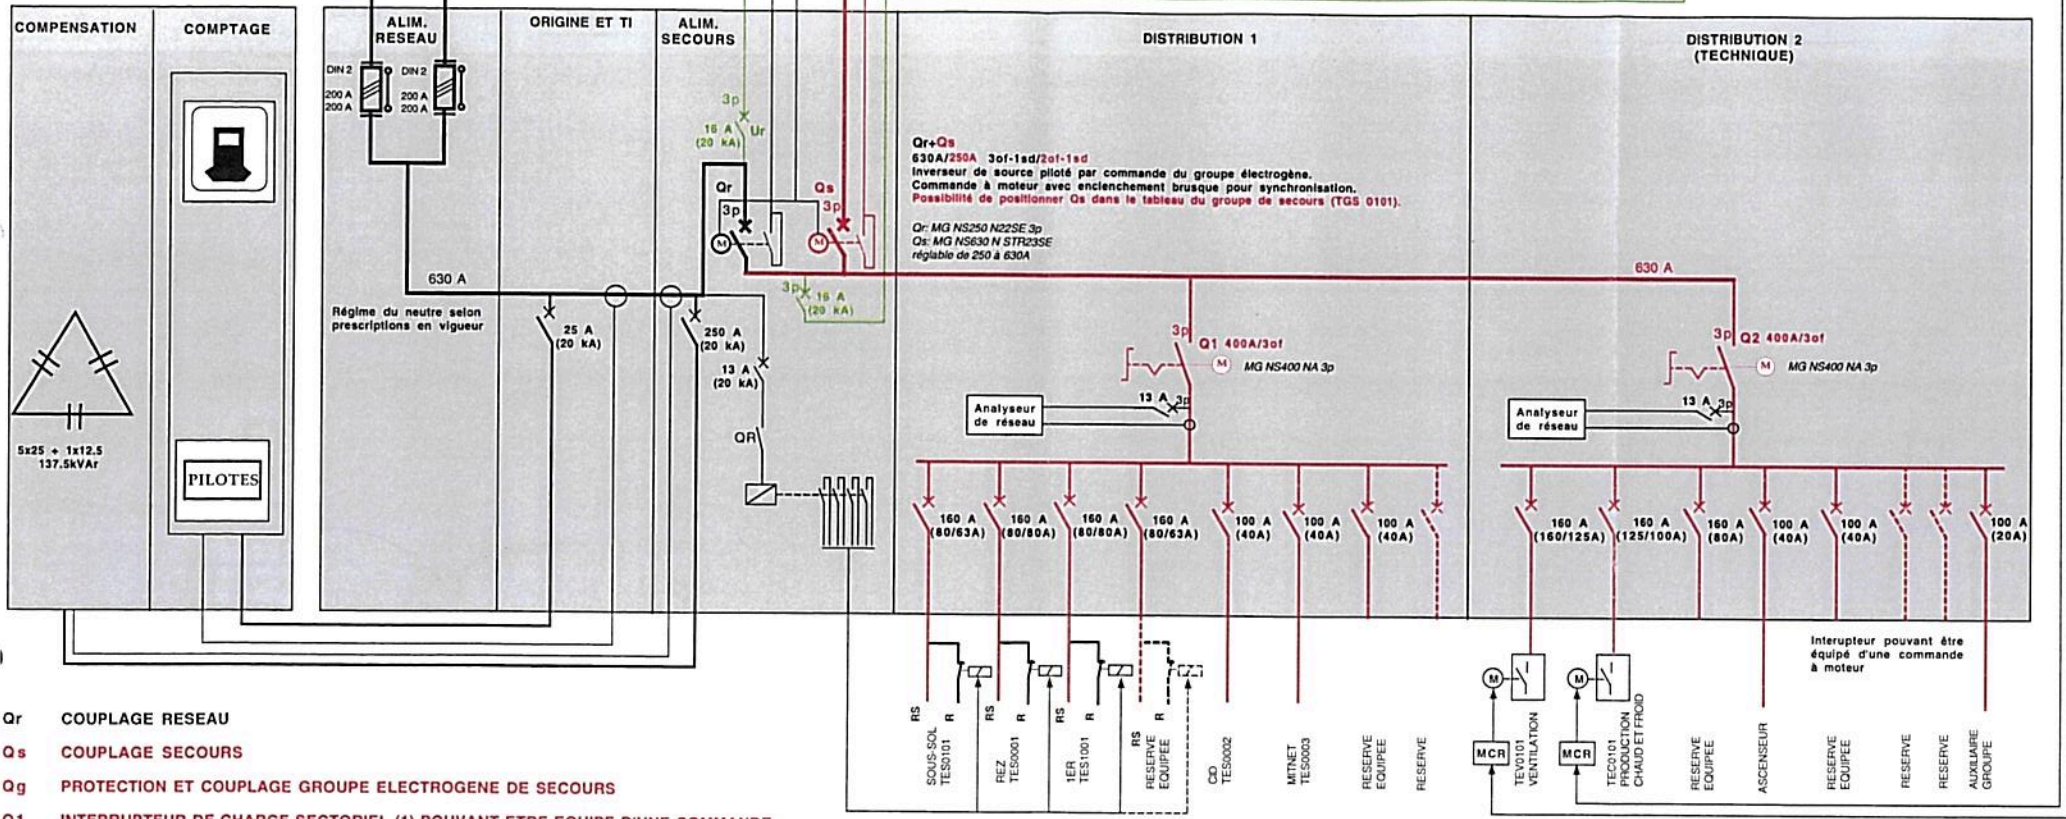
COMPENSATION

COMPTAGE

ALIM. RESEAU

ORIGINE ET TI

ALIM. SECOURS

DISTRIBUTION 1

DISTRIBUTION 2 (TECHNIQUE)

DIN 2 200 A 200 A

DIN 2 200 A 200 A

3p

16 A (20 kA)

Ur

Qr

3p

M

Qs

3p

M

Qr+Qs
630A/250A 3of-1sd/2of-1sd
Inverseur de source piloté par commande du groupe électrogène.
Commande à moteur avec enclenchement brusque pour synchronisation.
Possibilité de positionner Qs dans le tableau du groupe de secours (TGS 0101).

Qr: MG NS250 N22SE 3p
Qs: MG NS630 N STR23SE
réglable de 250 à 630A

630 A

630 A

3p 16 A (20 kA)

Régime du neutre selon prescriptions en vigueur

25 A (20 kA)

250 A (20 kA)

13 A (20 kA)

QR

3p Q1 400A/3of

M MG NS400 NA 3p

3p Q2 400A/3of

M MG NS400 NA 3p

Analyseur de réseau

13 A 3p

Analyseur de réseau

13 A 3p

5x25 + 1x12.5 137.5kVAr

PILOTES

160 A (80/63A)

160 A (80/80A)

160 A (80/80A)

160 A (80/63A)

100 A (40A)

100 A (40A)

100 A (40A)

160 A (160/125A)

160 A (125/100A)

160 A (80A)

100 A (40A)

100 A (40A)

100 A (20A)

Interupteur pouvant être équipé d'une commande à moteur

RS R RS R RS R RS R

SOUS-SOL TES0101

REZ TES0001

1ER TES1001

RESERVE EQUIPEE

CD TES0002

MITNET TES0003

RESERVE EQUIPEE

RESERVE

M

M

MCR

MCR

TEV0101 VENTILATION

TEC0101 PRODUCTION CHAUD ET FROID

RESERVE EQUIPEE

ASCENSEUR

RESERVE EQUIPEE

RESERVE

RESERVE

AUXILIAIRE GROUPE

Qr COUPLAGE RESEAU

Qs COUPLAGE SECOURS

Qg PROTECTION ET COUPLAGE GROUPE ELECTROGENE DE SECOURS

Q1 INTERRUPTEUR DE CHARGE SECTORIEL (1) POUVANT ETRE EQUIPE D'UNE COMMANDE